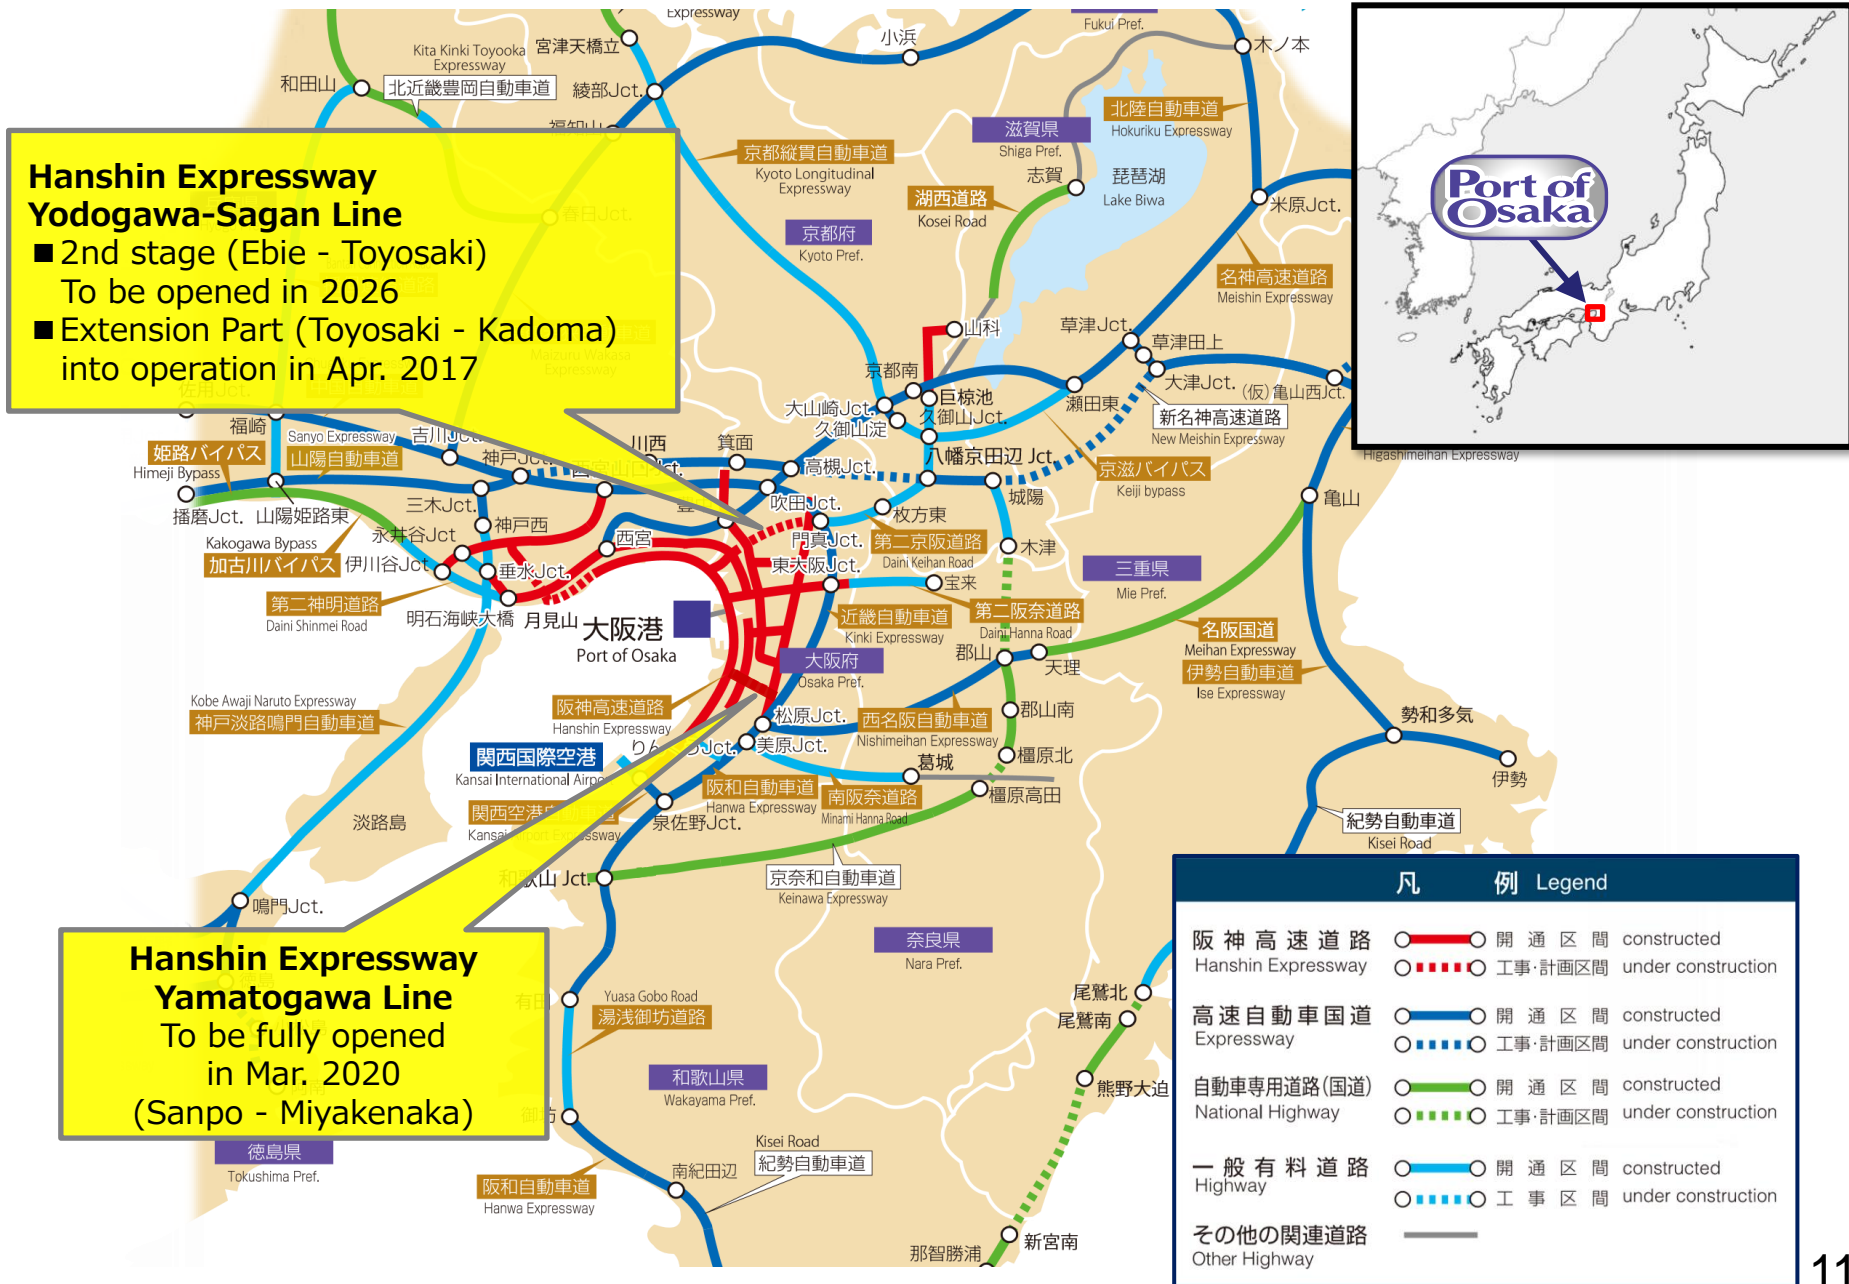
Expressway
Fukui Pref.
Kita Kinki Toyooka Expressway
宮津天橋立
小浜
木ノ本
和田山
北近畿豊岡自動車道
綾部Jct.
北陸自動車道
Hokuriku Expressway
滋賀県
Shiga Pref.
京都縦貫自動車道
Kyoto Longitudinal Expressway
志賀
琵琶湖
Lake Biwa
湖西道路
Kosei Road
米原Jct.
京都府
Kyoto Pref.
名神高速道路
Meishin Expressway
山科
草津Jct.
草津田上
京都南
大津Jct.
(仮)亀山西Jct.
巨椋池
瀬田東
大山崎Jct.
久御山Jct.
久御山淀
新名神高速道路
New Meishin Expressway
八幡京田辺 Jct.
Higashimeihan Expressway
京滋バイパス
Keiji bypass
亀山
城陽
枚方東
木津
第二京阪道路
Daini Keihan Road
三重県
Mie Pref.
宝来
第二阪奈道路
Daini Hanna Road
名阪国道
Meihan Expressway
伊勢自動車道
Ise Expressway
郡山
天理
郡山南
勢和多気
伊勢
橿原北
橿原高田
紀勢自動車道
Kisei Road

Hanshin Expressway
Yodogawa-Sagan Line
■2nd stage (Ebie - Toyosaki)
To be opened in 2026
■Extension Part (Toyosaki - Kadoma)
into operation in Apr. 2017

Port of Osaka

福崎
Sanyo Expressway
吉川Jct.
姫路バイパス
Himeji Bypass
山陽自動車道
川西
箕面
神戸Jct.
高槻Jct.
三木Jct.
播磨Jct.
山陽姫路東
神戸西
吹田Jct.
永井谷Jct.
Kakogawa Bypass
加古川バイパス
伊川谷Jct.
西宮
門真Jct.
垂水Jct.
東大阪Jct.
第二神明道路
Daini Shinmei Road
明石海峡大橋
月見山
大阪港
Port of Osaka
近畿自動車道
Kinki Expressway
大阪府
Osaka Pref.
Kobe Awaji Naruto Expressway
神戸淡路鳴門自動車道
阪神高速道路
Hanshin Expressway
松原Jct.
西名阪自動車道
Nishimeihan Expressway
関西国際空港
Kansai International Airport
美原Jct.
葛城
阪和自動車道
Hanwa Expressway
南阪奈道路
Minami Hanna Road
関西空港自動車道
Kansai Airport Expressway
泉佐野Jct.
淡路島
和歌山Jct.
京奈和自動車道
Keinawa Expressway
鳴門Jct.
奈良県
Nara Pref.

Hanshin Expressway
Yamatogawa Line
To be fully opened
in Mar. 2020
(Sanpo - Miyakenaka)

Yuasa Gobo Road
湯浅御坊道路
和歌山県
Wakayama Pref.
尾鷲北
尾鷲南
熊野大泊
徳島県
Tokushima Pref.
Kisei Road
紀勢自動車道
南紀田辺
阪和自動車道
Hanwa Expressway
新宮南
那智勝浦

凡 例 Legend
| 阪神高速道路 Hanshin Expressway | 開通区間 constructed |
| | 工事·計画区間 under construction |
| 高速自動車国道 Expressway | 開通区間 constructed |
| | 工事·計画区間 under construction |
| 自動車専用道路(国道) National Highway | 開通区間 constructed |
| | 工事·計画区間 under construction |
| 一般有料道路 Highway | 開通区間 constructed |
| | 工事区間 under construction |
| その他の関連道路 Other Highway | |

11